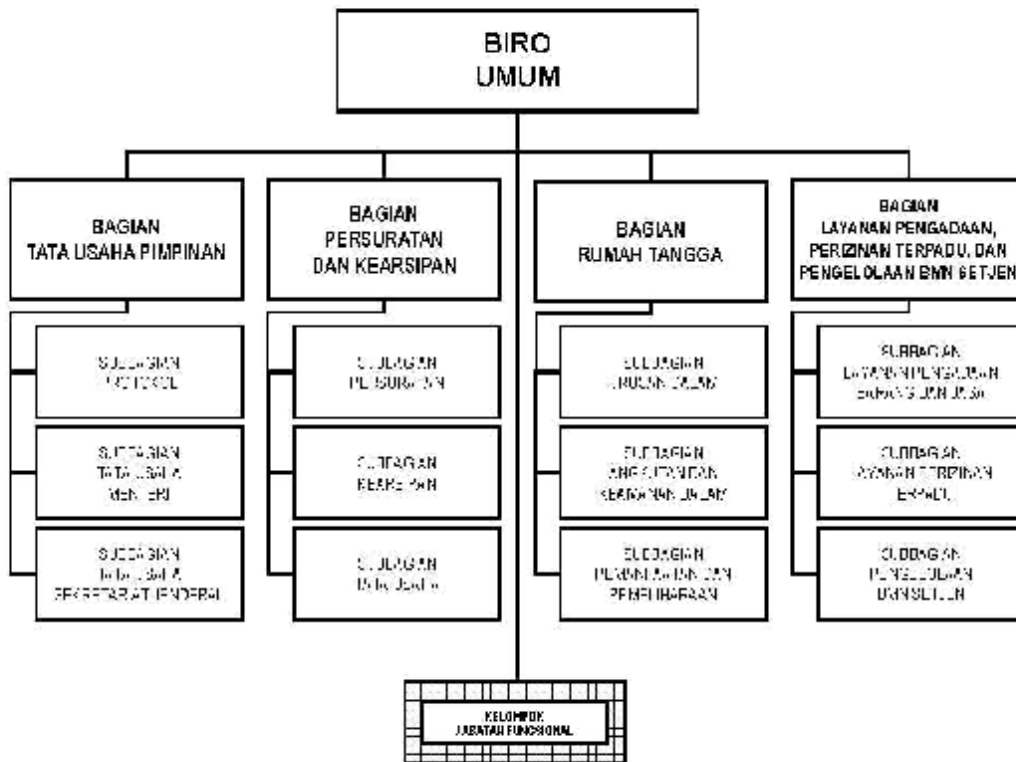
BIRO
UMUM

BAGIAN
TATA USAHA PIMPINAN

SUBBAGIAN
PROTOKOL

SUBBAGIAN
TATA USAHA
MENTERI

SUBBAGIAN
TATA USAHA
SEKRETARIAT JENDERAL

BAGIAN
PERSURATAN
DAN KEARSIPAN

SUBBAGIAN
PERSURATAN

SUBBAGIAN
KEARSIPAN

SUBBAGIAN
TATA USAHA

BAGIAN
RUMAH TANGGA

SUBBAGIAN
URUSAN DALAM

SUBBAGIAN
ANGKUTAN DAN
KEAMANAN DALAM

SUBBAGIAN
PERAWATAN DAN
PEMELIHARAAN

BAGIAN
LAYANAN PENGADAAN,
PERIZINAN TERPADU, DAN
PENGELOLAAN BMN SETJEN

SUBBAGIAN
LAYANAN PENGADAAN
BARANG DAN JASA

SUBBAGIAN
LAYANAN PERIZINAN
TERPADU

SUBBAGIAN
PENGELOLAAN
BMN SETJEN

KELOMPOK
JABATAN FUNGSIONAL